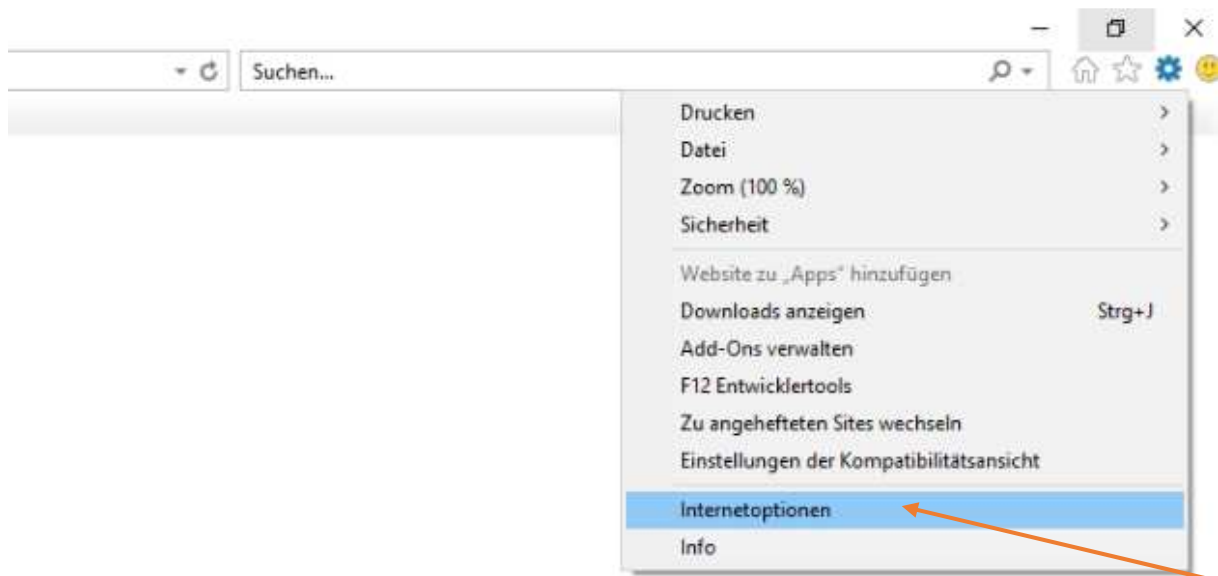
Suchen...

Drucken
Datei
Zoom (100 %)
Sicherheit

Website zu „Apps" hinzufügen
Downloads anzeigen Strg+J
Add-Ons verwalten
F12 Entwicklertools
Zu angehefteten Sites wechseln
Einstellungen der Kompatibilitätsansicht

Internetoptionen
Info